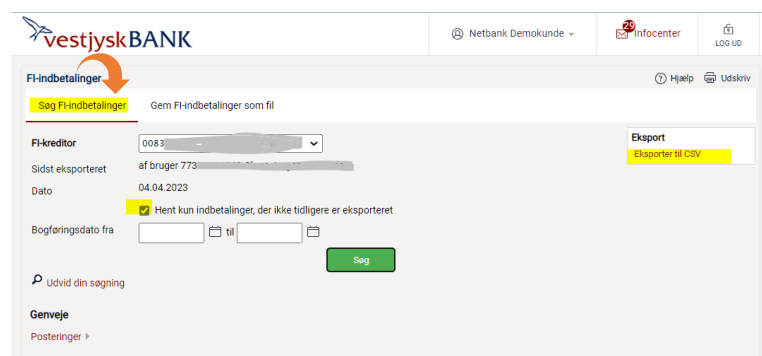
vestjyskBANK

Netbank Demokunde

29 Infocenter

LOG UD

FI-indbetalinger

Hjælp Udskriv

Søg FI-indbetalinger Gem FI-indbetalinger som fil

FI-kreditor 0083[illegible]

Sidst eksporteret af bruger 773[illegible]

Dato 04.04.2023

Hent kun indbetalinger, der ikke tidligere er eksporteret

Bogføringsdato fra til

Søg

Udvid din søgning

Genveje

Posteringer

Eksport

Eksporter til CSV